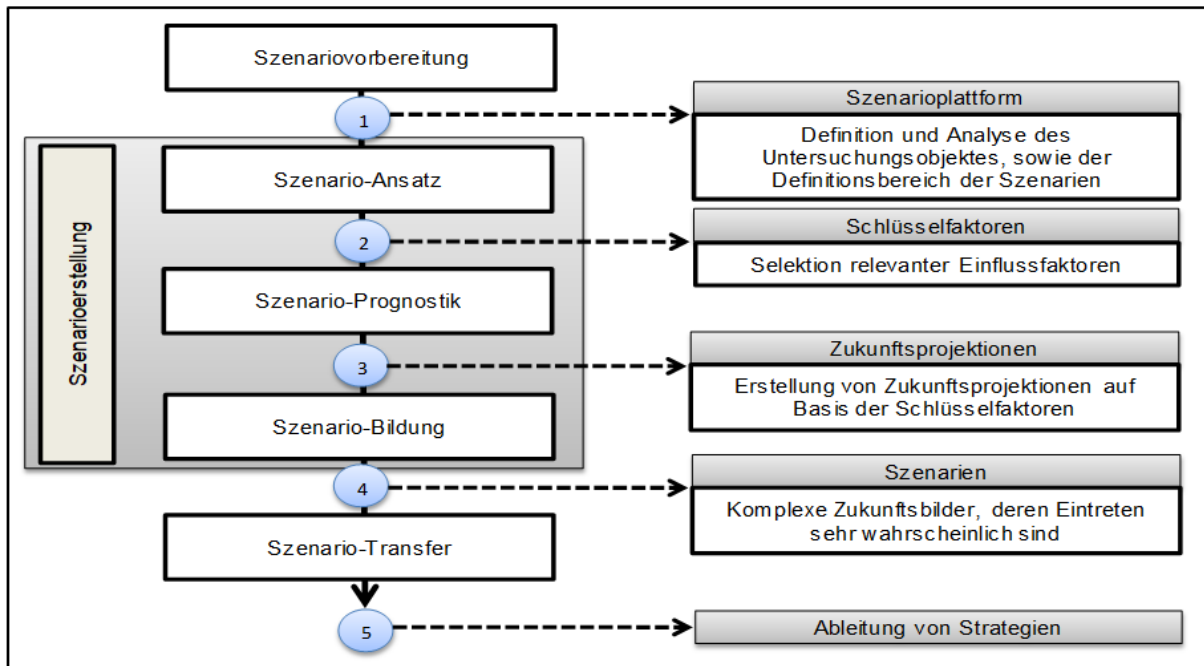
Szenariovorbereitung

1

Szenarioplattform

Definition und Analyse des Untersuchungsobjektes, sowie der Definitionsbereich der Szenarien

Szenarioerstellung

Szenario-Ansatz

2

Schlüsselfaktoren

Selektion relevanter Einflussfaktoren

Szenario-Prognostik

3

Zukunftsprojektionen

Erstellung von Zukunftsprojektionen auf Basis der Schlüsselfaktoren

Szenario-Bildung

4

Szenarien

Komplexe Zukunftsbilder, deren Eintreten sehr wahrscheinlich sind

Szenario-Transfer

5

Ableitung von Strategien